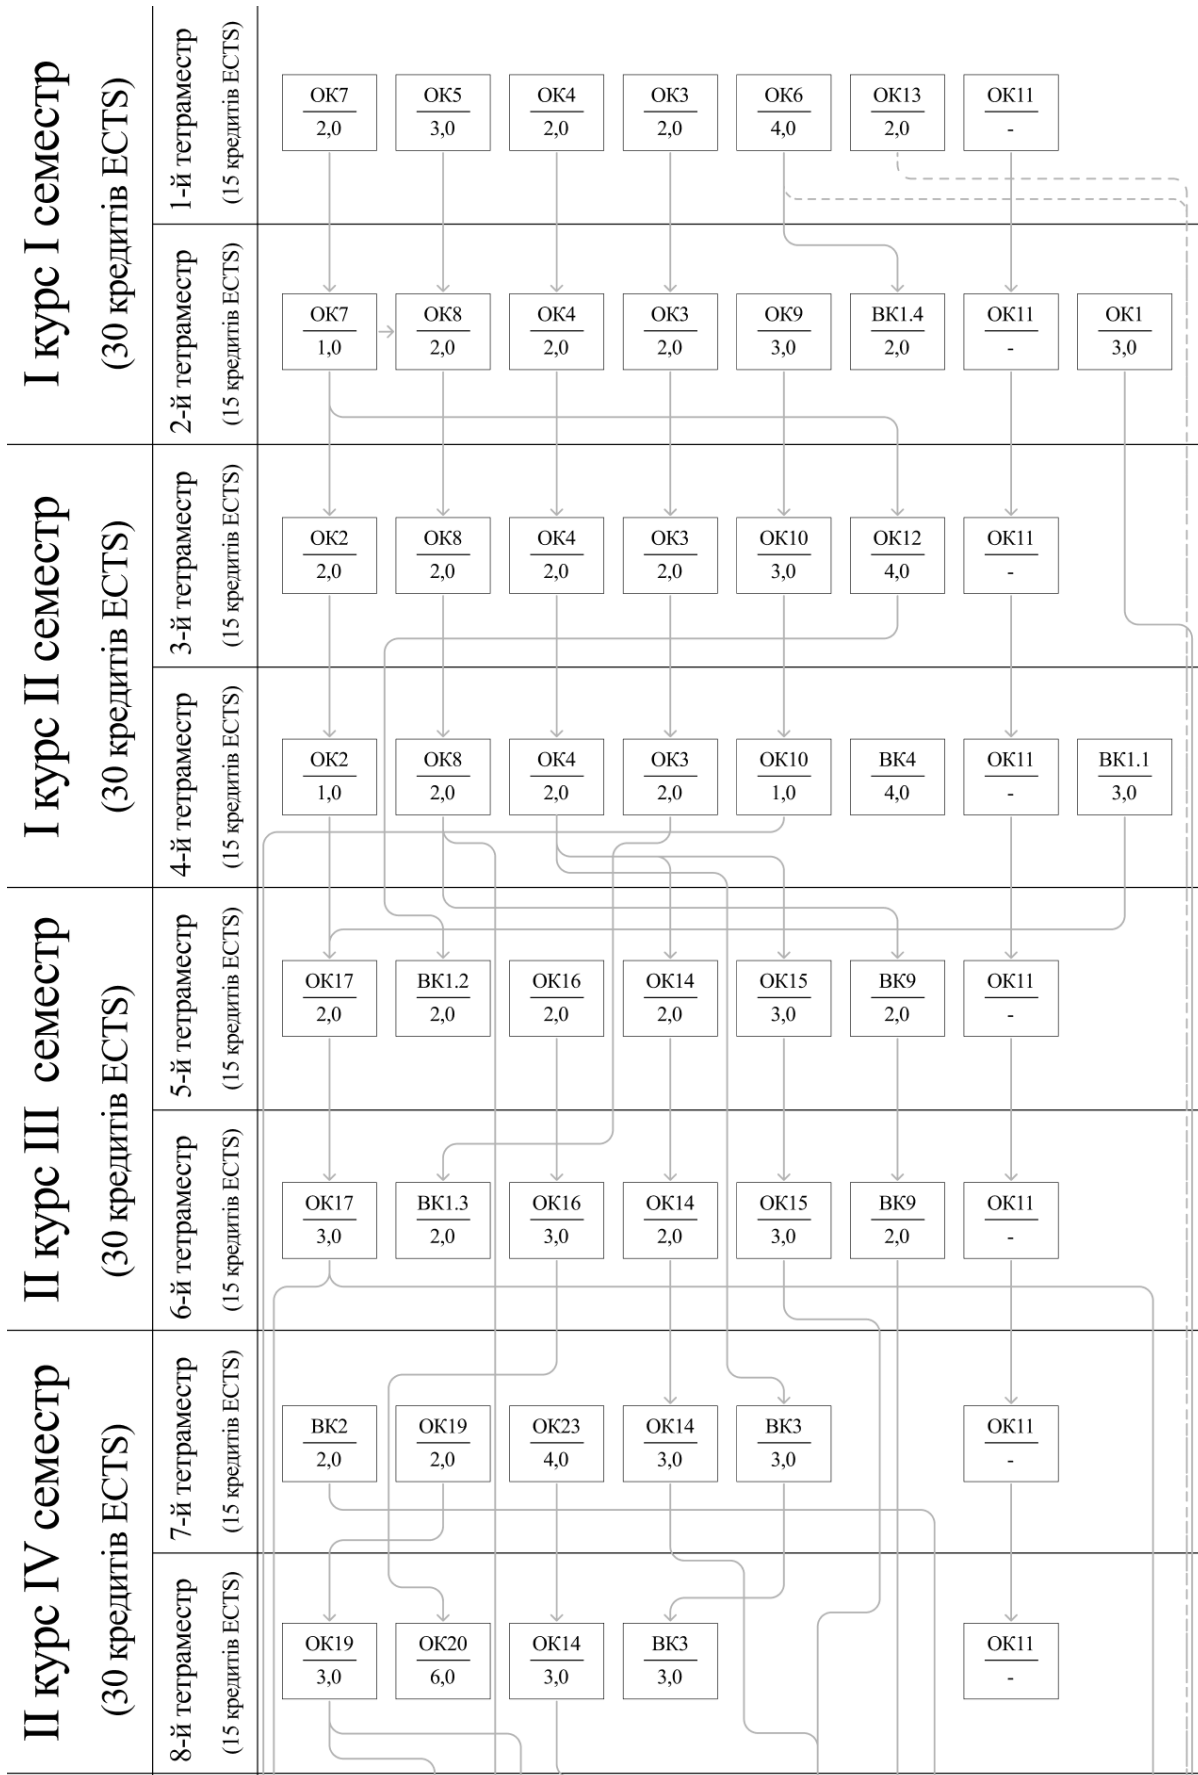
I курс I семестр
(30 кредитів ECTS)

1-й тетраместр
(15 кредитів ECTS)

ОК7 2,0
ОК5 3,0
ОК4 2,0
ОК3 2,0
ОК6 4,0
ОК13 2,0
ОК11 -

2-й тетраместр
(15 кредитів ECTS)

ОК7 1,0
ОК8 2,0
ОК4 2,0
ОК3 2,0
ОК9 3,0
ВК1.4 2,0
ОК11 -
ОК1 3,0

I курс II семестр
(30 кредитів ECTS)

3-й тетраместр
(15 кредитів ECTS)

ОК2 2,0
ОК8 2,0
ОК4 2,0
ОК3 2,0
ОК10 3,0
ОК12 4,0
ОК11 -

4-й тетраместр
(15 кредитів ECTS)

ОК2 1,0
ОК8 2,0
ОК4 2,0
ОК3 2,0
ОК10 1,0
ВК4 4,0
ОК11 -
ВК1.1 3,0

II курс III семестр
(30 кредитів ECTS)

5-й тетраместр
(15 кредитів ECTS)

ОК17 2,0
ВК1.2 2,0
ОК16 2,0
ОК14 2,0
ОК15 3,0
ВК9 2,0
ОК11 -

6-й тетраместр
(15 кредитів ECTS)

ОК17 3,0
ВК1.3 2,0
ОК16 3,0
ОК14 2,0
ОК15 3,0
ВК9 2,0
ОК11 -

II курс IV семестр
(30 кредитів ECTS)

7-й тетраместр
(15 кредитів ECTS)

ВК2 2,0
ОК19 2,0
ОК23 4,0
ОК14 3,0
ВК3 3,0
ОК11 -

8-й тетраместр
(15 кредитів ECTS)

ОК19 3,0
ОК20 6,0
ОК14 3,0
ВК3 3,0
ОК11 -